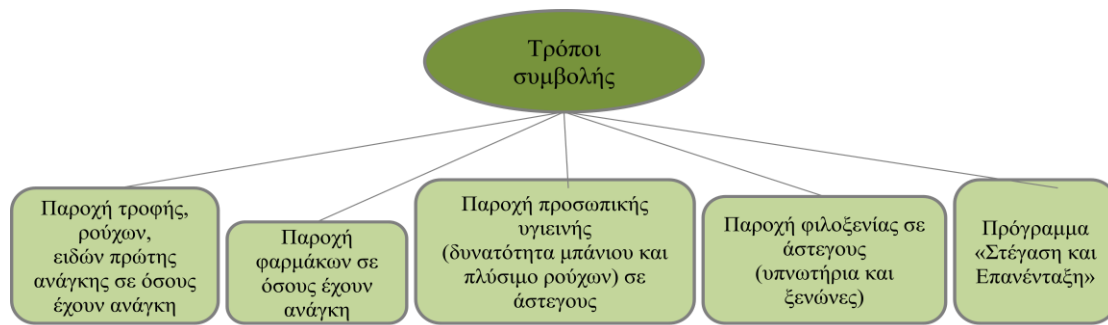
Τρόποι συμβολής

Παροχή τροφής, ρούχων, ειδών πρώτης ανάγκης σε όσους έχουν ανάγκη

Παροχή φαρμάκων σε όσους έχουν ανάγκη

Παροχή προσωπικής υγιεινής (δυνατότητα μπάνιου και πλύσιμο ρούχων) σε άστεγους

Παροχή φιλοξενίας σε άστεγους (υπνωτήρια και ξενώνες)

Πρόγραμμα «Στέγαση και Επανένταξη»